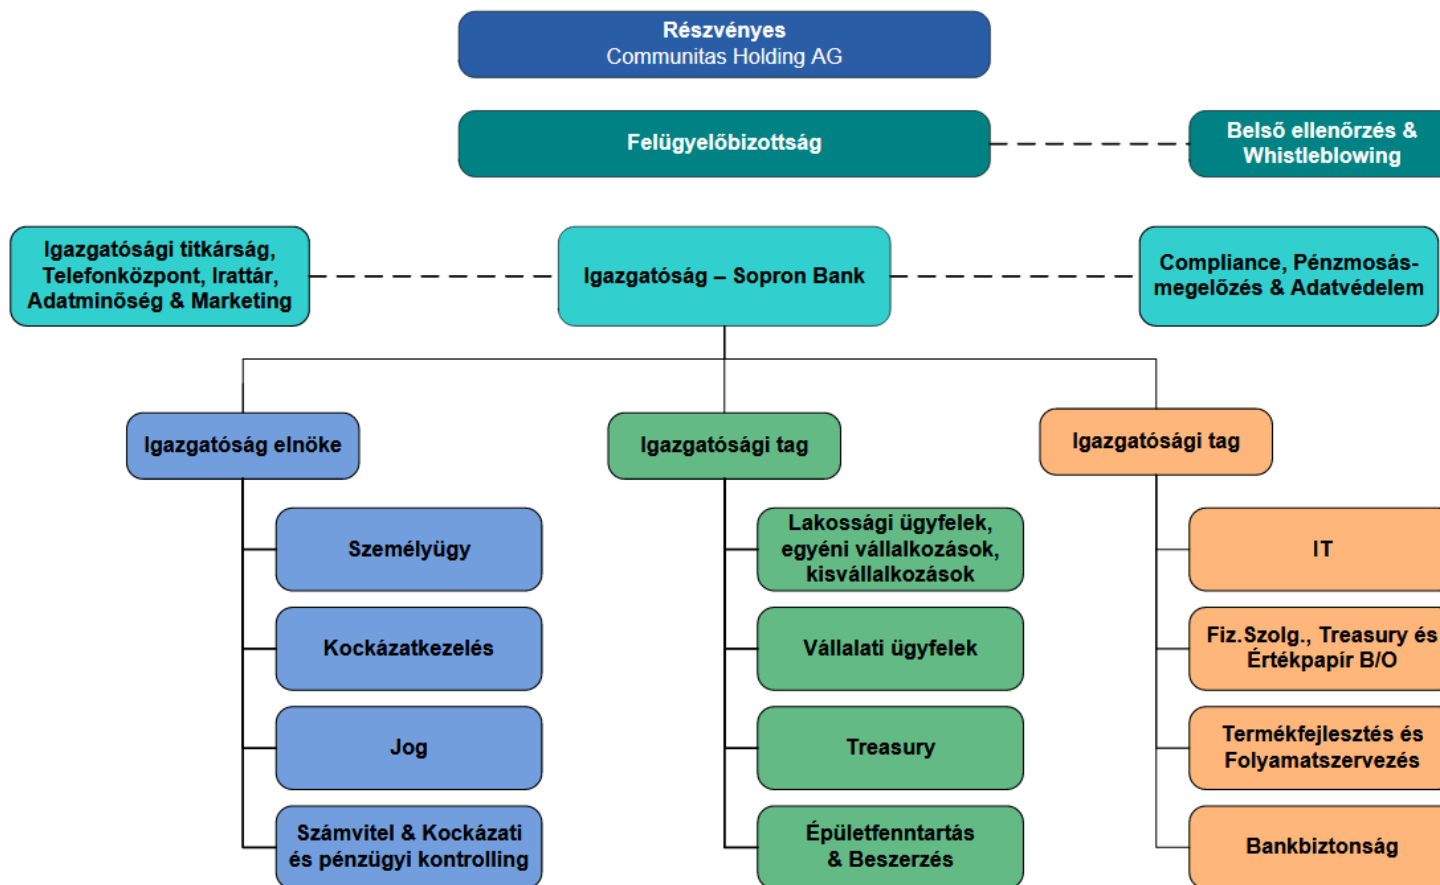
Részvényes
Communitas Holding AG

Felügyelőbizottság

Belső ellenőrzés & Whistleblowing

Igazgatósági titkárság, Telefonközpont, Irattár, Adatminőség & Marketing

Igazgatóság – Sopron Bank

Compliance, Pénzmosás-megelőzés & Adatvédelem

Igazgatóság elnöke

Személyügy

Kockázatkezelés

Jog

Számvitel & Kockázati és pénzügyi kontrolling

Igazgatósági tag

Lakossági ügyfelek, egyéni vállalkozások, kisvállalkozások

Vállalati ügyfelek

Treasury

Épületfenntartás & Beszerzés

Igazgatósági tag

IT

Fiz.Szolg., Treasury és Értékpapír B/O

Termékfejlesztés és Folyamatszervezés

Bankbiztonság